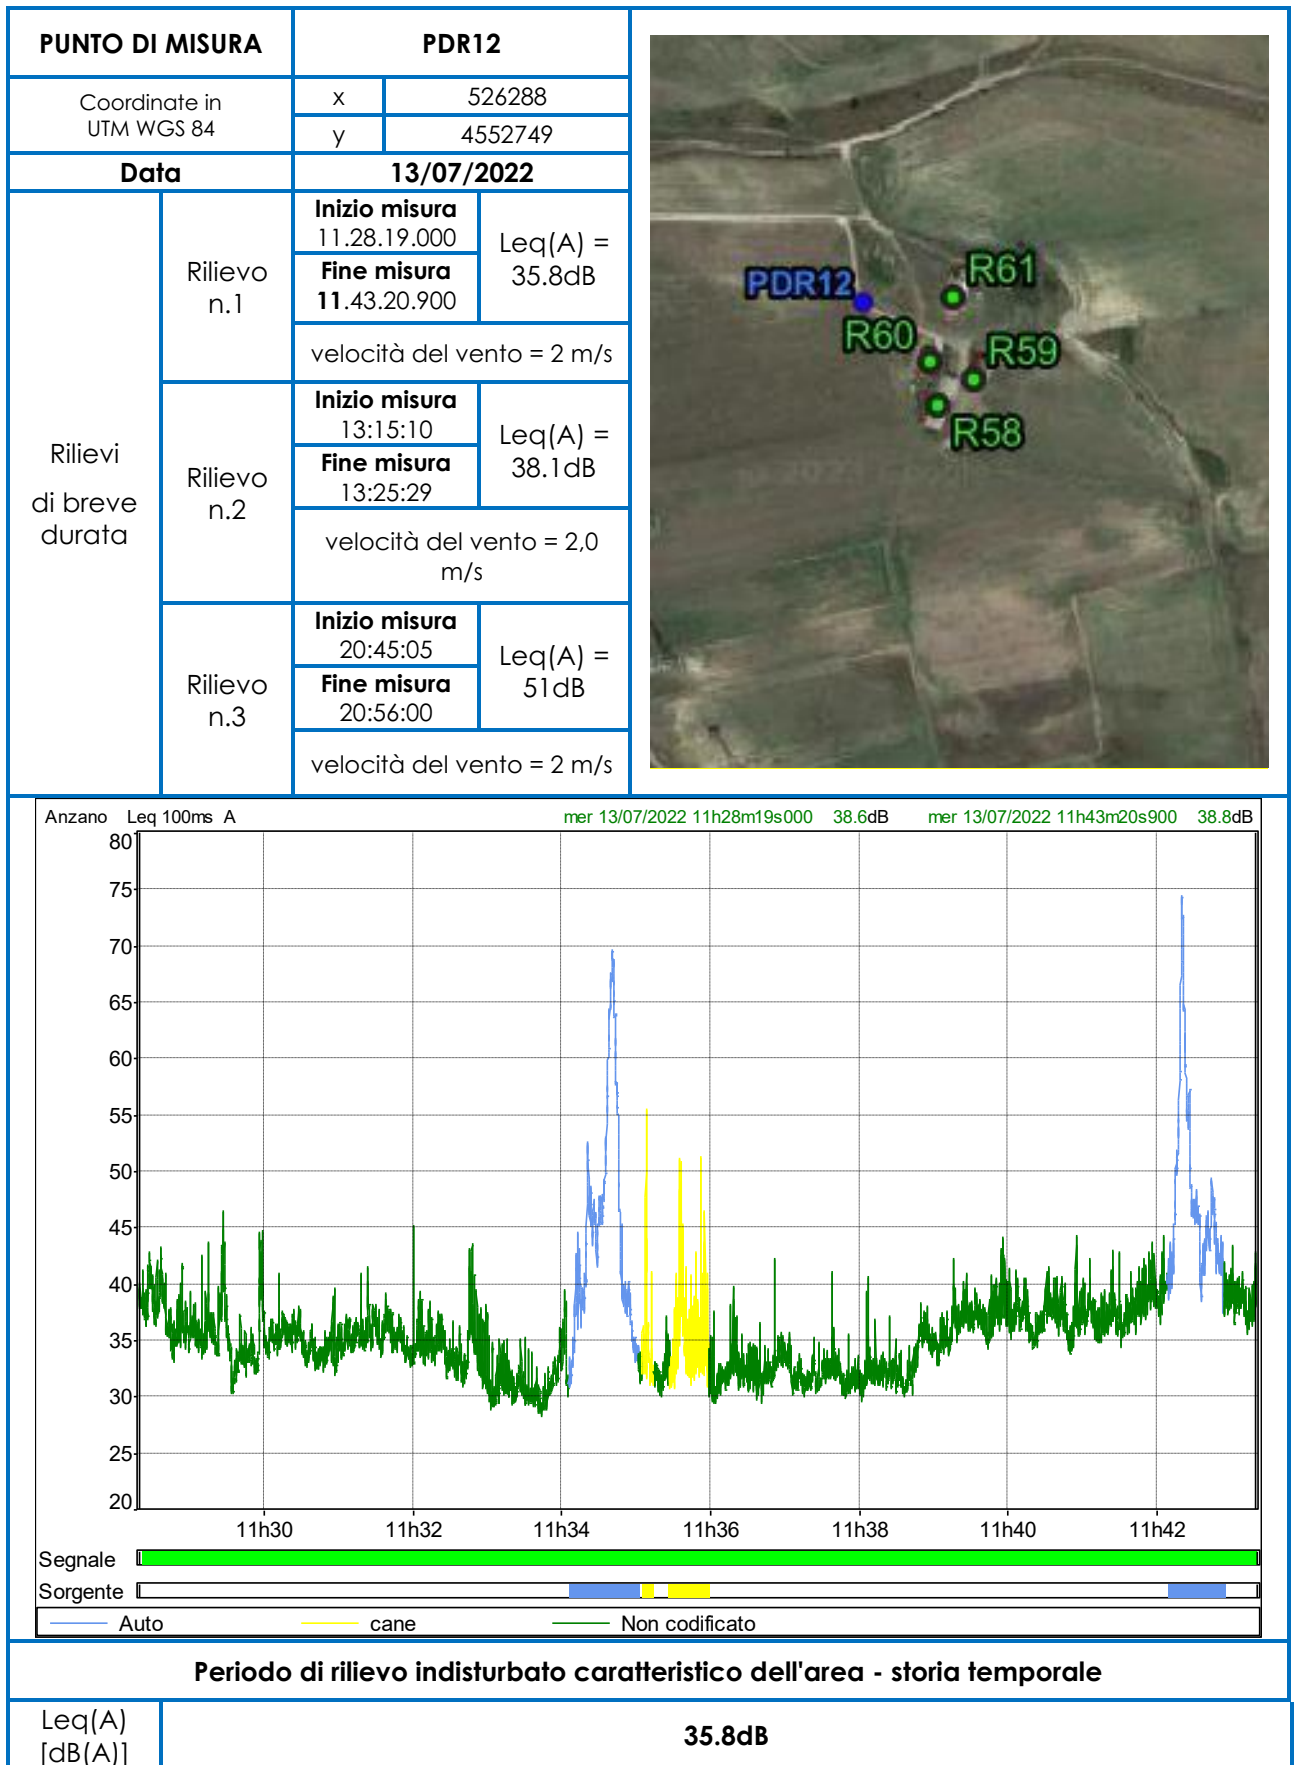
| PUNTO DI MISURA | PDR12 | |
|---|---|---|
| Coordinate in UTM WGS 84 | x | 526288 |
| | y | 4552749 |
| Data | 13/07/2022 | |

Rilievi di breve durata

Rilievo n.1
Inizio misura 11.28.19.000
Fine misura 11.43.20.900
Leq(A) = 35.8dB
velocità del vento = 2 m/s

Rilievo n.2
Inizio misura 13:15:10
Fine misura 13:25:29
Leq(A) = 38.1dB
velocità del vento = 2,0 m/s

Rilievo n.3
Inizio misura 20:45:05
Fine misura 20:56:00
Leq(A) = 51dB
velocità del vento = 2 m/s

PDR12 R61 R60 R59 R58

Anzano Leq 100ms A mer 13/07/2022 11h28m19s000 38.6dB mer 13/07/2022 11h43m20s900 38.8dB

80 75 70 65 60 55 50 45 40 35 30 25 20

11h30 11h32 11h34 11h36 11h38 11h40 11h42

Segnale
Sorgente

Auto cane Non codificato

Periodo di rilievo indisturbato caratteristico dell'area - storia temporale

| Leq(A) [dB(A)] | 35.8dB |
|---|---|